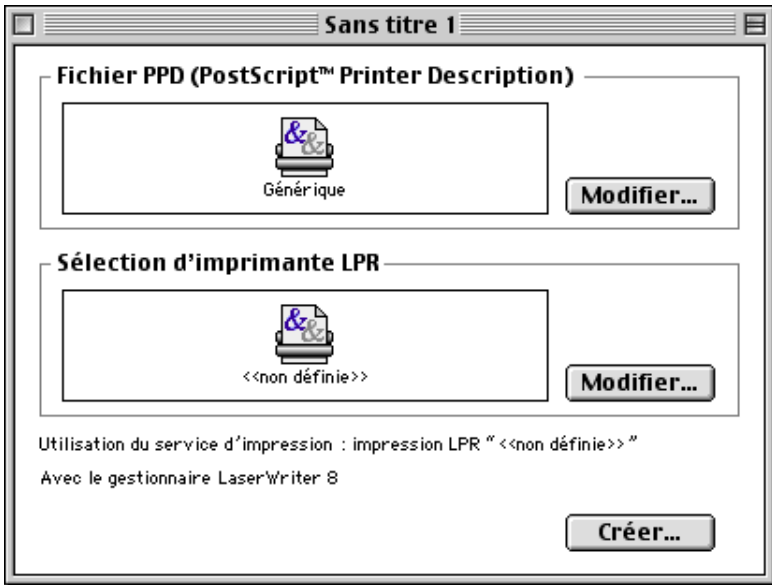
Sans titre 1

Fichier PPD (PostScript™ Printer Description)

Générique

Modifier...

Sélection d'imprimante LPR

<<non définie>>

Modifier...

Utilisation du service d'impression : impression LPR "<<non définie>>"

Avec le gestionnaire LaserWriter 8

Créer...